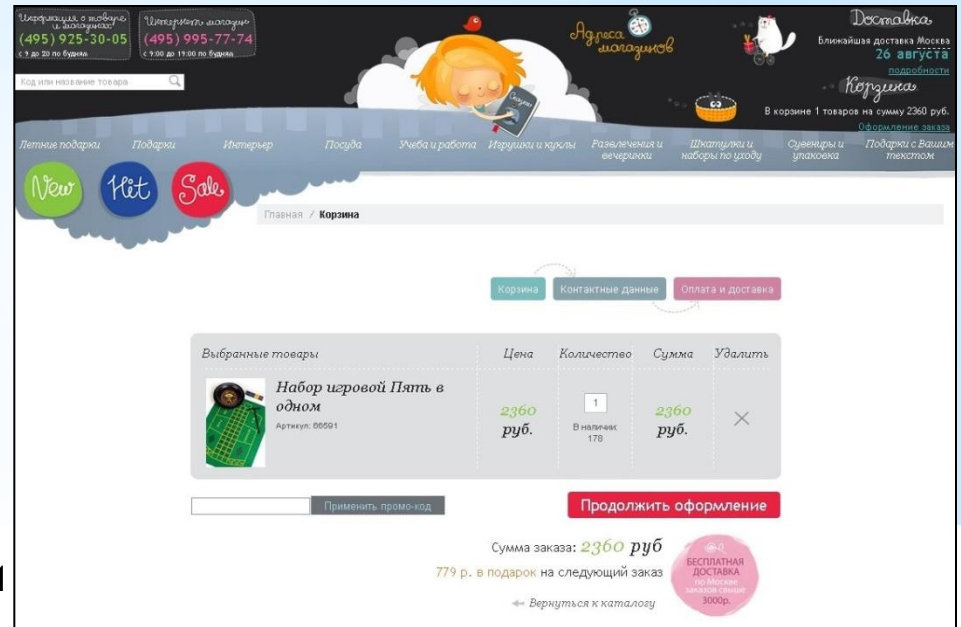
Информация о товаре и магазинах
(495) 925-30-05
с 9 до 20 по будням

Интернет магазин
(495) 995-77-74
с 9:00 до 19:00 по будням

Код или название товара

Адреса магазинов

Доставка
Ближайшая доставка Москва
26 августа
подробности

Корзина
В корзине 1 товаров на сумму 2360 руб.
Оформление заказа

Летние подарки | Подарки | Интерьер | Посуда | Учеба и работа | Игрушки и куклы | Развлечения и вечеринки | Шкатулки и наборы по уходу | Сувениры и упаковка | Подарки с Вашим текстом

New | Hit | Sale

Главная / Корзина

Корзина | Контактные данные | Оплата и доставка

| Выбранные товары | Цена | Количество | Сумма | Удалить |
|---|---|---|---|---|
| Набор игровой Пять в одном Артикул: 66591 | 2360 руб. | 1 В наличии 178 | 2360 руб. | × |

Применить промо-код

Продолжить оформление

Сумма заказа: 2360 руб

779 р. в подарок на следующий заказ

БЕСПЛАТНАЯ ДОСТАВКА по Москве заказов свыше 3000р.

← Вернуться к каталогу